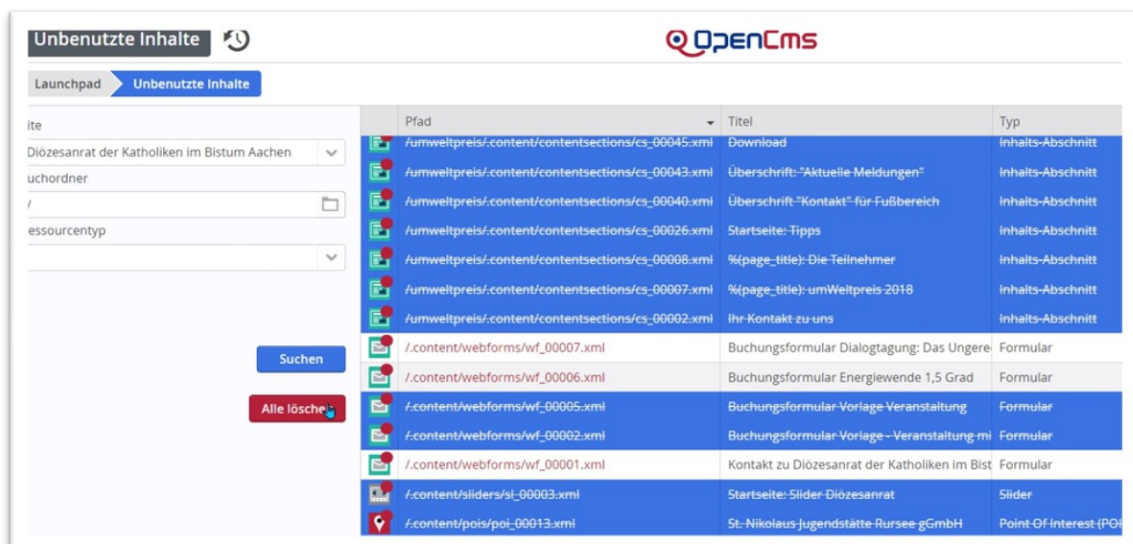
Unbenutzte Inhalte

OpenCms

Launchpad
Unbenutzte Inhalte

ite
Diözesanrat der Katholiken im Bistum Aachen
uchordner
/
essourcentyp

Suchen
Alle lösche

| Pfad | Titel | Typ |
|---|---|---|
| /umweltpreis/.content/contentsections/cs_00045.xml | Download | Inhalts-Abschnitt |
| /umweltpreis/.content/contentsections/cs_00043.xml | Überschrift: "Aktuelle Meldungen" | Inhalts-Abschnitt |
| /umweltpreis/.content/contentsections/cs_00040.xml | Überschrift "Kontakt" für Fußbereich | Inhalts-Abschnitt |
| /umweltpreis/.content/contentsections/cs_00026.xml | Startseite: Tipps | Inhalts-Abschnitt |
| /umweltpreis/.content/contentsections/cs_00008.xml | %(page_title): Die Teilnehmer | Inhalts-Abschnitt |
| /umweltpreis/.content/contentsections/cs_00007.xml | %(page_title): umWeltpreis 2018 | Inhalts-Abschnitt |
| /umweltpreis/.content/contentsections/cs_00002.xml | Ihr Kontakt zu uns | Inhalts-Abschnitt |
| /.content/webforms/wf_00007.xml | Buchungsformular Dialogtagung: Das Ungere | Formular |
| /.content/webforms/wf_00006.xml | Buchungsformular Energiewende 1,5 Grad | Formular |
| /.content/webforms/wf_00005.xml | Buchungsformular Vorlage Veranstaltung | Formular |
| /.content/webforms/wf_00002.xml | Buchungsformular Vorlage - Veranstaltung mi | Formular |
| /.content/webforms/wf_00001.xml | Kontakt zu Diözesanrat der Katholiken im Bist | Formular |
| /.content/sliders/sl_00003.xml | Startseite: Slider Diözesanrat | Slider |
| /.content/pois/poi_00013.xml | St. Nikolaus Jugendstätte Rursee gGmbH | Point Of Interest (POI |